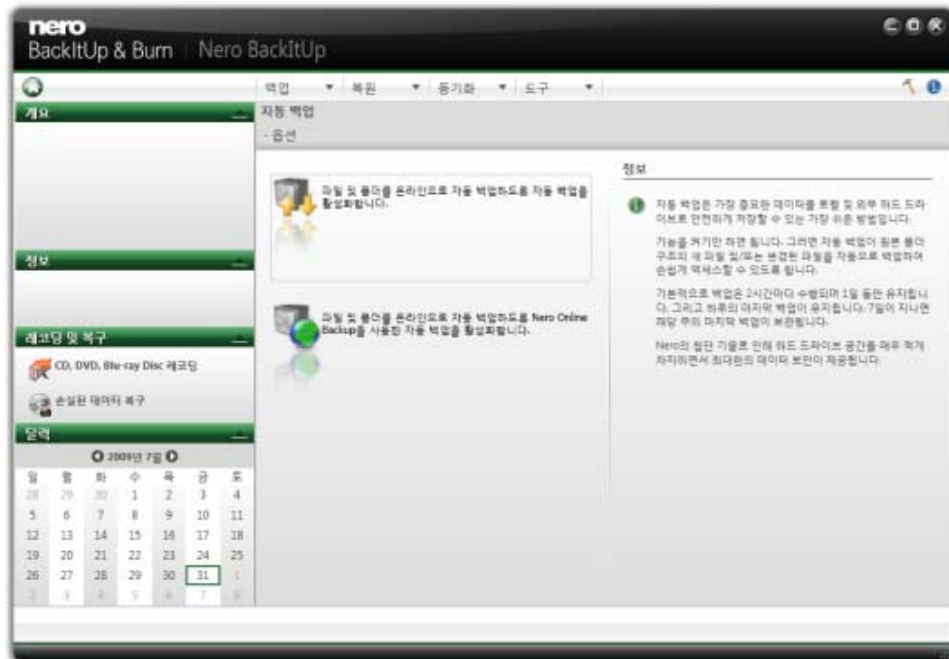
nero
BackItUp & Burn | Nero BackItUp

백업 ▾ 복원 ▾ 동기화 ▾ 도구 ▾

개요

정보

레코딩 및 복구

CD, DVD, Blu-ray Disc 레코딩

손실된 데이터 복구

달력

2009년 7월

| 일 | 월 | 화 | 수 | 목 | 금 | 토 |
|---|---|---|---|---|---|---|
| 28 | 29 | 30 | 1 | 2 | 3 | 4 |
| 5 | 6 | 7 | 8 | 9 | 10 | 11 |
| 12 | 13 | 14 | 15 | 16 | 17 | 18 |
| 19 | 20 | 21 | 22 | 23 | 24 | 25 |
| 26 | 27 | 28 | 29 | 30 | 31 | 1 |
| 2 | 3 | 4 | 5 | 6 | 7 | 8 |

자동 백업

- 옵션

파일 및 폴더를 온라인으로 자동 백업하도록 자동 백업을 활성화합니다.

파일 및 폴더를 온라인으로 자동 백업하도록 Nero Online Backup을 사용한 자동 백업을 활성화합니다.

정보

자동 백업은 가장 중요한 데이터를 로컬 및 외부 하드 드라이브로 안전하게 저장할 수 있는 가장 쉬운 방법입니다.

기능을 켜기만 하면 됩니다. 그러면 자동 백업이 원본 폴더 구조의 새 파일 및/또는 변경된 파일을 자동으로 백업하여 손쉽게 액세스할 수 있도록 합니다.

기본적으로 백업은 2시간마다 수행되며 1일 동안 유지됩니다. 그리고 하루의 마지막 백업이 유지됩니다. 7일이 지나면 해당 주의 마지막 백업이 보관됩니다.

Nero의 첨단 기술로 인해 하드 드라이브 공간을 매우 적게 차지하면서 최대한의 데이터 보안이 제공됩니다.